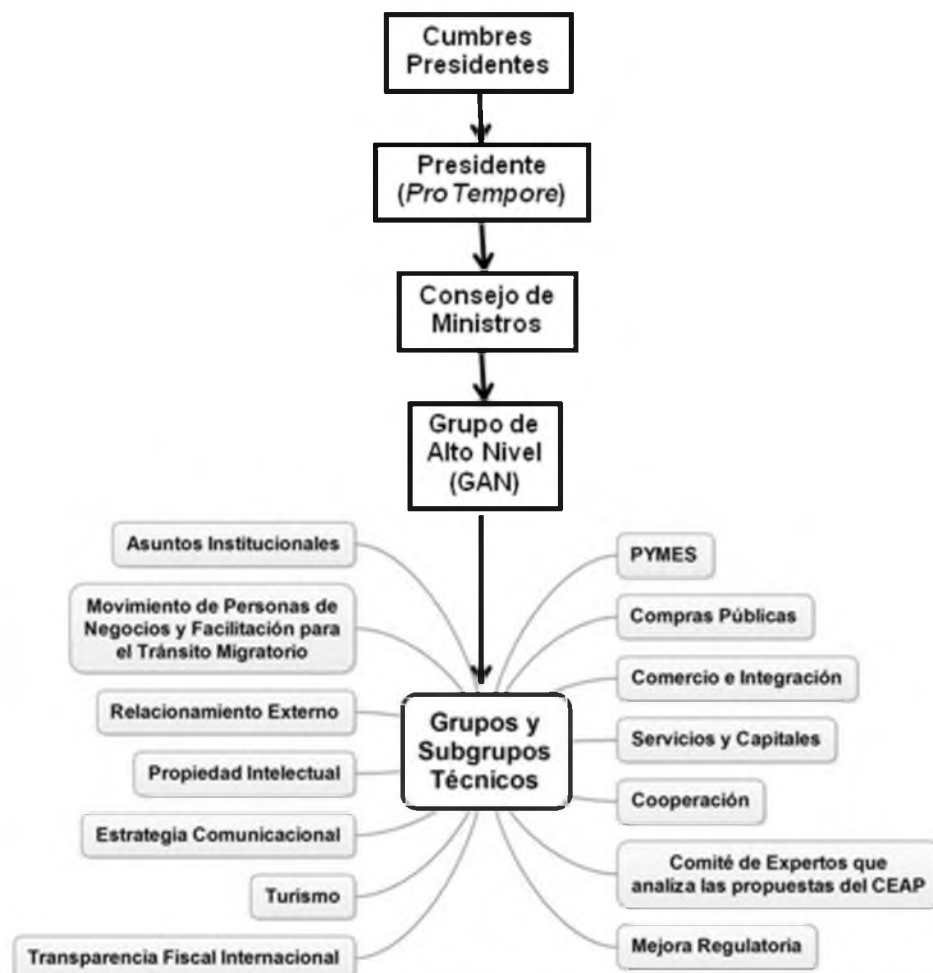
Cumbres Presidentes

Presidente (*Pro Tempore*)

Consejo de Ministros

Grupo de Alto Nivel (GAN)

Grupos y Subgrupos Técnicos

Asuntos Institucionales

Movimiento de Personas de Negocios y Facilitación para el Tránsito Migratorio

Relacionamiento Externo

Propiedad Intelectual

Estrategia Comunicacional

Turismo

Transparencia Fiscal Internacional

PYMES

Compras Públicas

Comercio e Integración

Servicios y Capitales

Cooperación

Comité de Expertos que analiza las propuestas del CEAP

Mejora Regulatoria